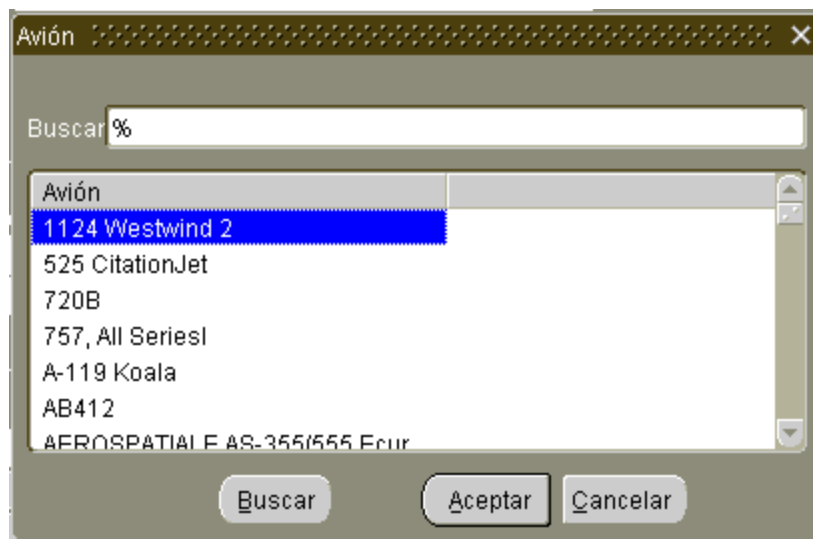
Avión

Buscar %

| Avión | |
|---|---|
| 1124 Westwind 2 | |
| 525 CitationJet | |
| 720B | |
| 757, All SeriesI | |
| A-119 Koala | |
| AB412 | |
| AEROSPATIALE AS-355/555 Ecur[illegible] | |

Buscar Aceptar Cancelar